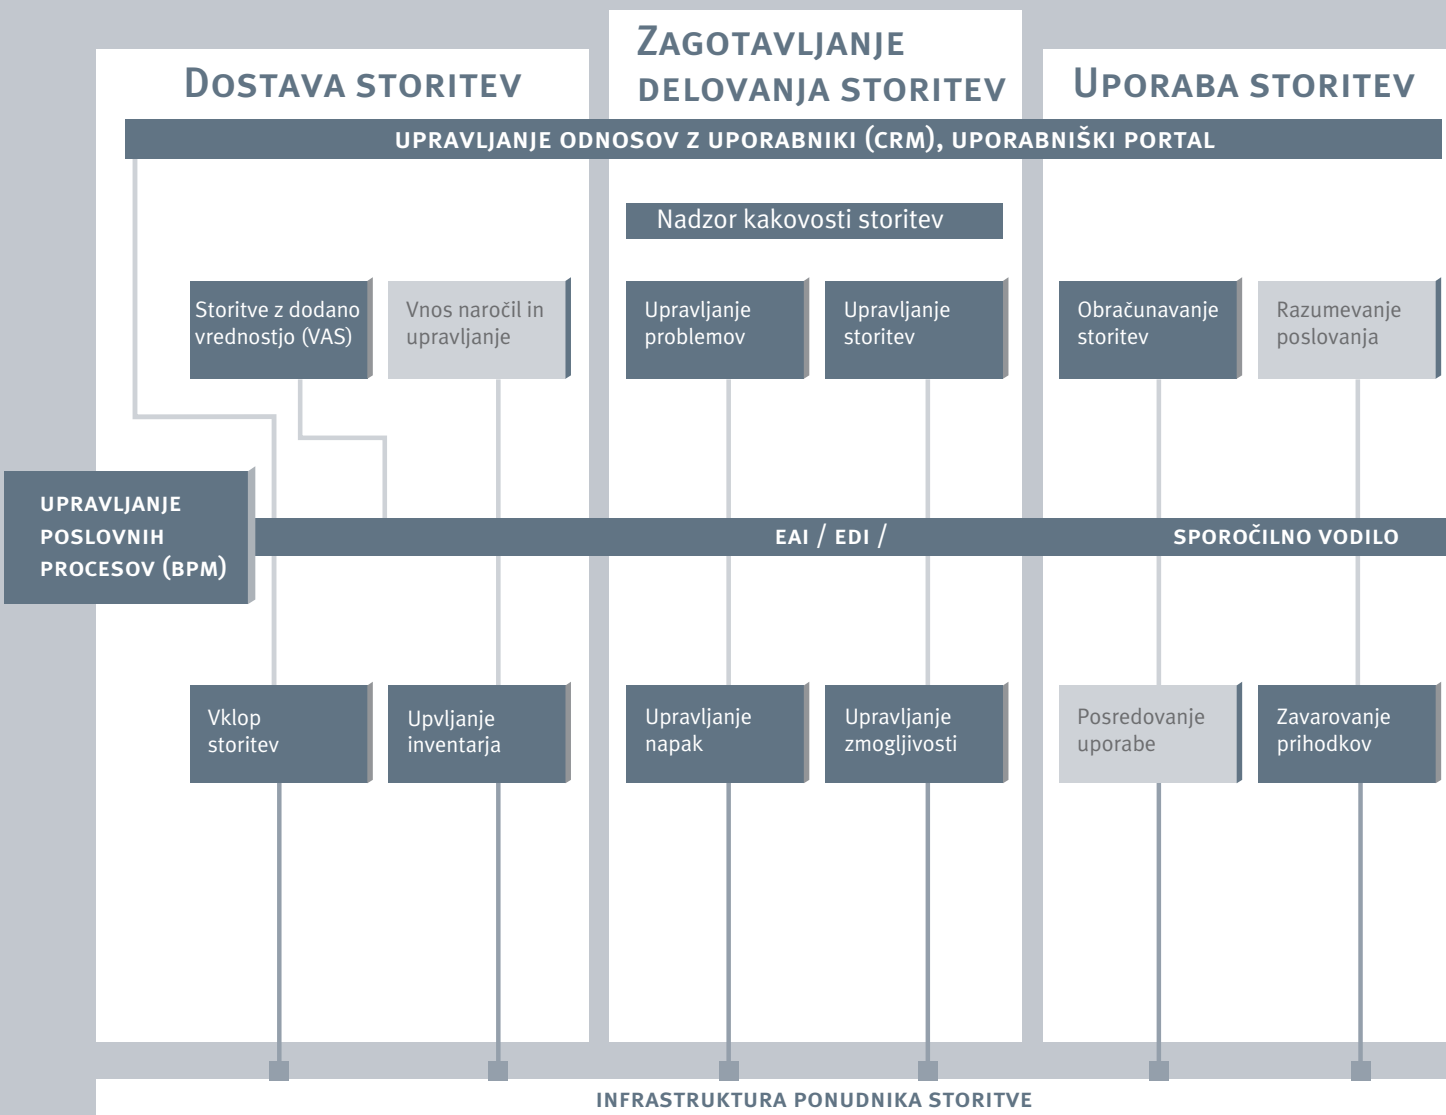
DOSTAVA STORITEV

ZAGOTAVLJANJE DELOVANJA STORITEV

UPORABA STORITEV

UPRAVLJANJE ODNOSOV Z UPORABNIKI (CRM), UPORABNIŠKI PORTAL

Nadzor kakovosti storitev

Storitve z dodano vrednostjo (VAS)

Vnos naročil in upravljanje

Upravljanje problemov

Upravljanje storitev

Obračunavanje storitev

Razumevanje poslovanja

UPRAVLJANJE POSLOVNIH PROCESOV (BPM)

EAI / EDI /

SPOROČILNO VODILO

Vklop storitev

Upvljanje inventarja

Upravljanje napak

Upravljanje zmogljivosti

Posredovanje uporabe

Zavarovanje prihodkov

INFRASTRUKTURA PONUDNIKA STORITVE